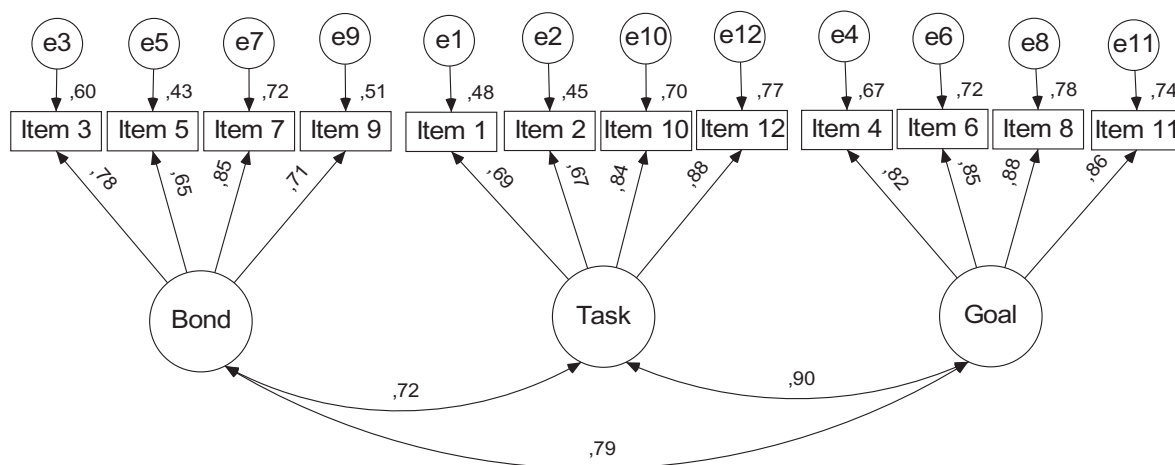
e3 e5 e7 e9 e1 e2 e10 e12 e4 e6 e8 e11

,60 ,43 ,72 ,51 ,48 ,45 ,70 ,77 ,67 ,72 ,78 ,74

Item 3 Item 5 Item 7 Item 9 Item 1 Item 2 Item 10 Item 12 Item 4 Item 6 Item 8 Item 11

,78 ,65 ,85 ,71 ,69 ,67 ,84 ,88 ,82 ,85 ,88 ,86

Bond

Task

Goal

,72

,90

,79